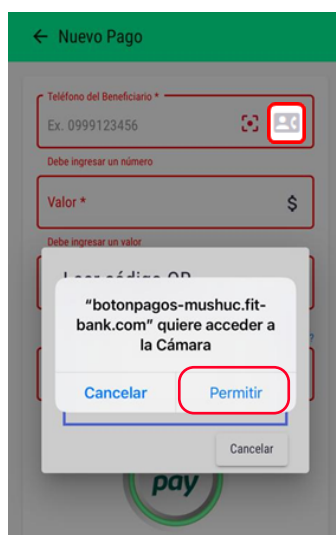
← Nuevo Pago

Teléfono del Beneficiario *

Ex. 0999123456

Debe ingresar un número

Valor *

$

Debe ingresar un valor

Leer código QR

"botonpagos-mushuc.fit-bank.com" quiere acceder a la Cámara

Cancelar

Permitir

Cancelar

pay